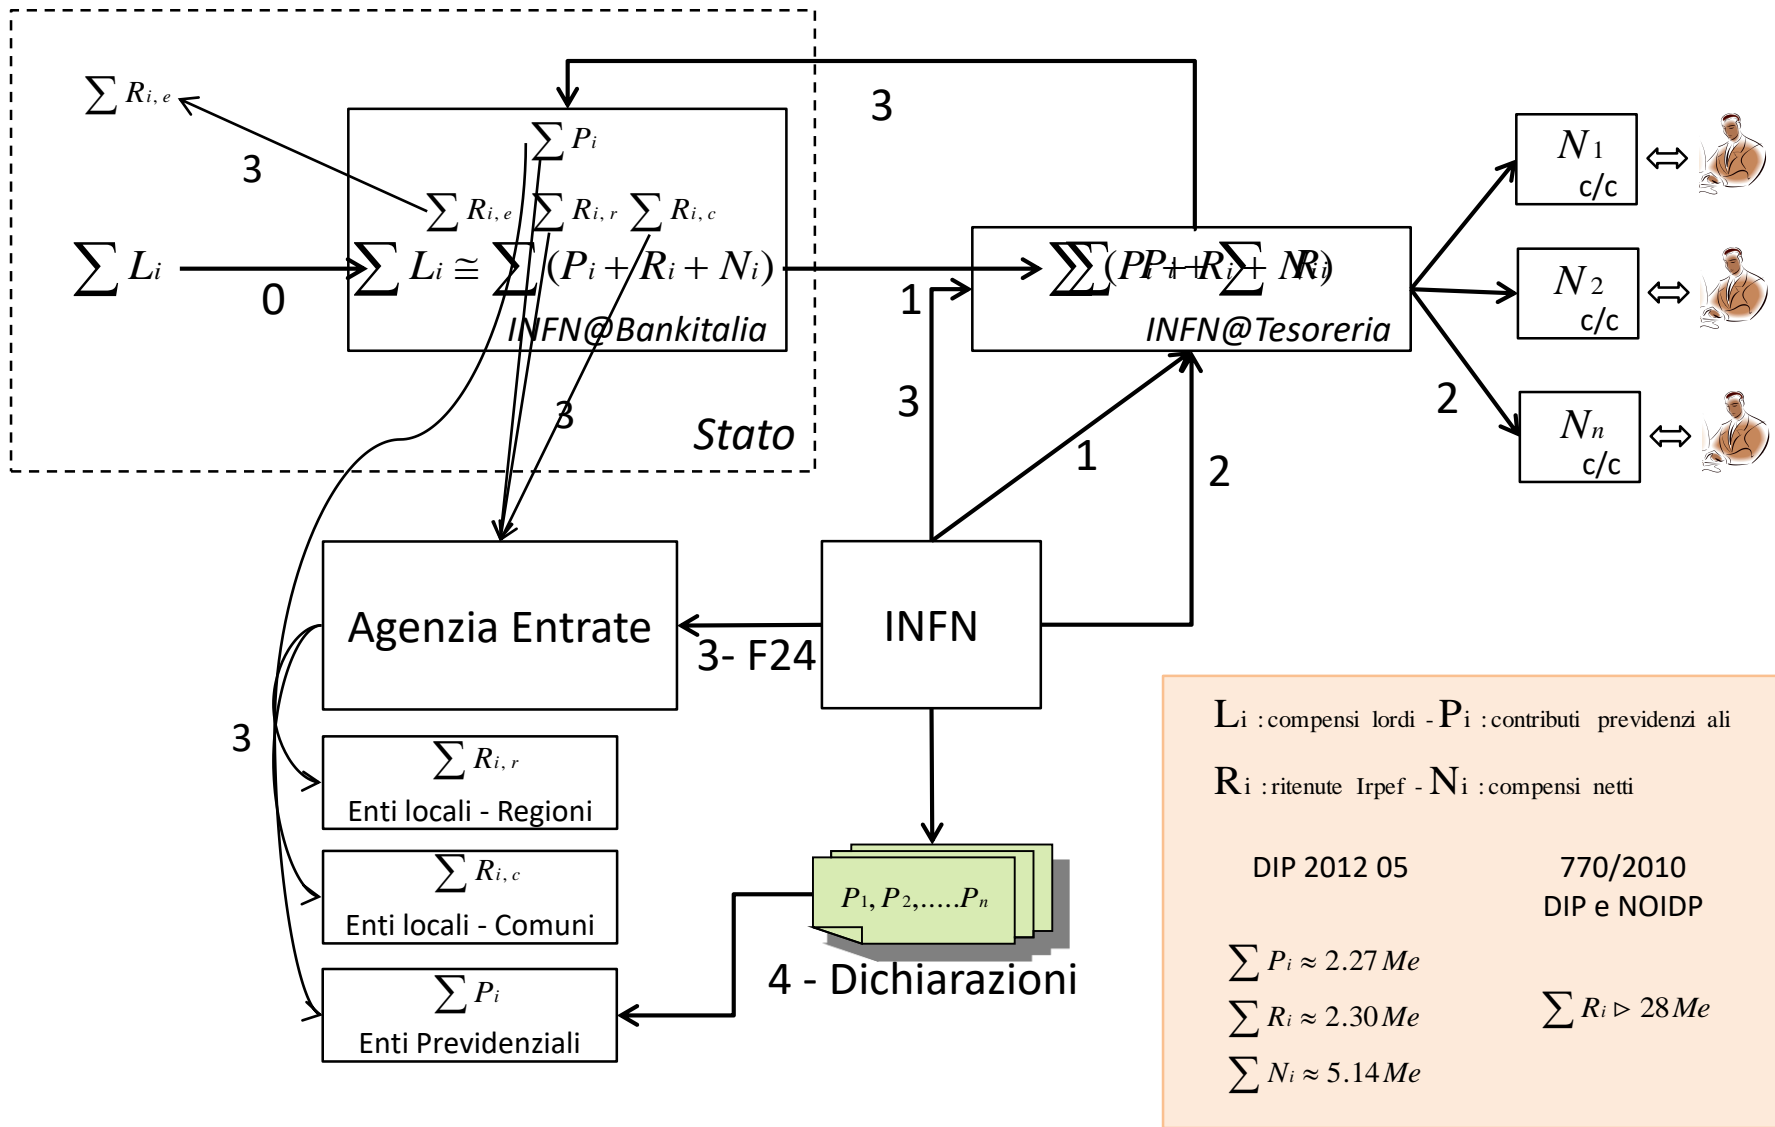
$\sum R_{i,e}$

3

$\sum P_i$

$\sum R_{i,e}$ $\sum R_{i,r}$ $\sum R_{i,c}$

$\sum L_i$

0

$\sum L_i \cong \sum (P_i + R_i + N_i)$

INFN@Bankitalia

3

Stato

3

$\sum(P_i + R_i + N_i)$ $\sum P_i + \sum R_i$

INFN@Tesoreria

1

3

1

2

$N_1$ c/c ⇔

$N_2$ c/c ⇔

2

$N_n$ c/c ⇔

Agenzia Entrate

3- F24

INFN

3

$\sum R_{i,r}$
Enti locali - Regioni

$\sum R_{i,c}$
Enti locali - Comuni

$\sum P_i$
Enti Previdenziali

$P_1, P_2, .....P_n$

4 - Dichiarazioni

$L_i$ : compensi lordi - $P_i$ : contributi previdenzi ali

$R_i$ : ritenute Irpef - $N_i$ : compensi netti

DIP 2012 05

770/2010
DIP e NOIDP

$\sum P_i \approx 2.27 Me$

$\sum R_i \approx 2.30 Me$

$\sum R_i \triangleright 28 Me$

$\sum N_i \approx 5.14 Me$